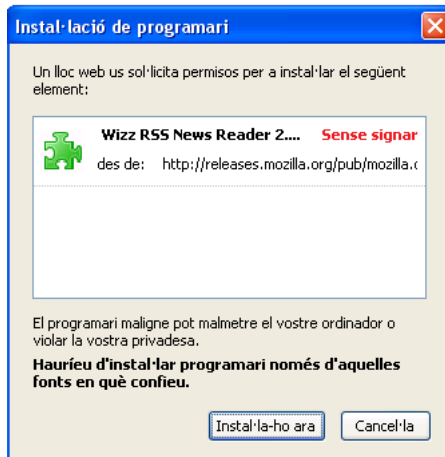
Instal·lació de programari

Un lloc web us sol·licita permisos per a instal·lar el següent element:

Wizz RSS News Reader 2.... Sense signar

des de: http://releases.mozilla.org/pub/mozilla.

El programari maligne pot malmetre el vostre ordinador o violar la vostra privadesa.

Hauríeu d'instal·lar programari només d'aquelles fonts en què confieu.

Instal·la-ho ara

Cancel·la